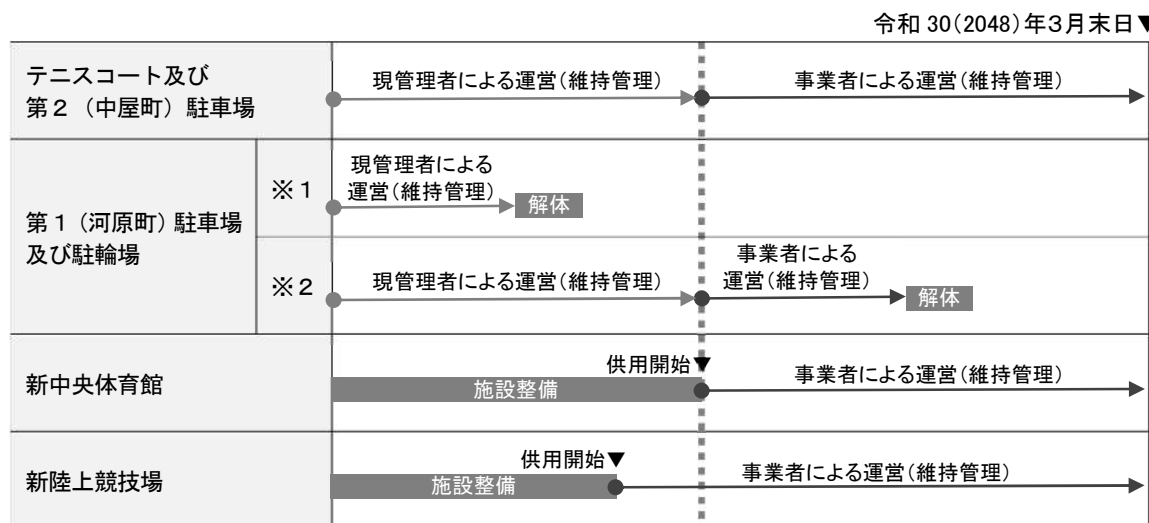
令和 30(2048)年3月末日▼

| | | | |
|---|---|---|---|
| テニスコート及び第２（中屋町）駐車場 | | 現管理者による運営(維持管理) | 事業者による運営(維持管理) |
| 第１（河原町）駐車場及び駐輪場 | ※１ | 現管理者による運営(維持管理) 解体 | |
| | ※２ | 現管理者による運営(維持管理) | 事業者による運営(維持管理) 解体 |
| 新中央体育館 | | 施設整備 供用開始▼ | 事業者による運営(維持管理) |
| 新陸上競技場 | | 施設整備 供用開始▼ | 事業者による運営(維持管理) |